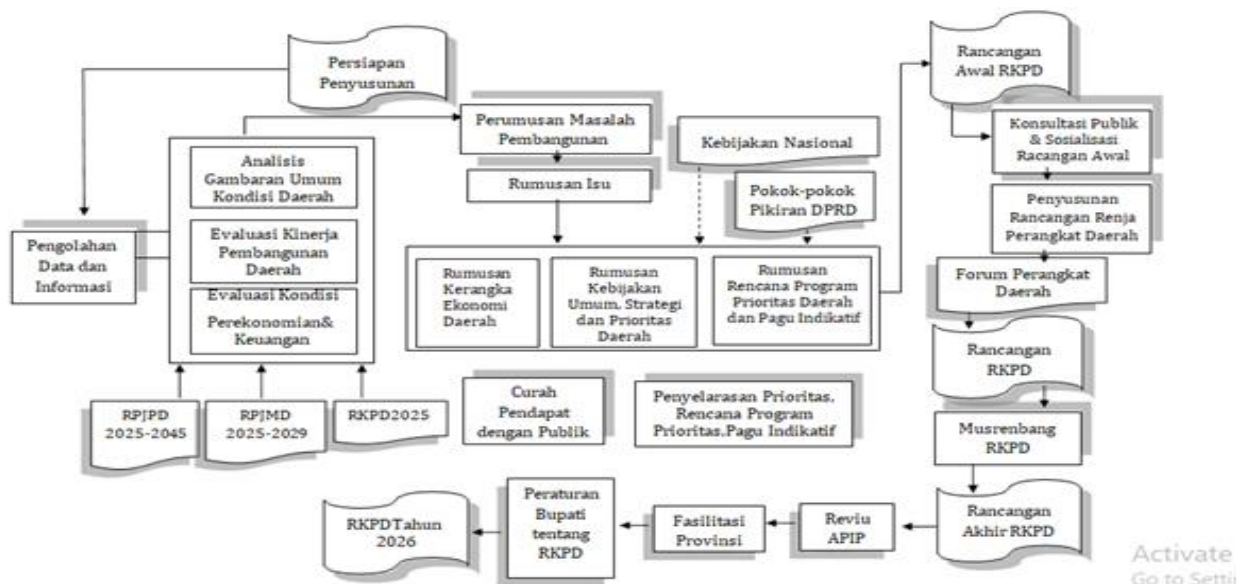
Persiapan Penyusunan

Pengolahan Data dan Informasi

Analisis Gambaran Umum Kondisi Daerah

Evaluasi Kinerja Pembangunan Daerah

Evaluasi Kondisi Perekonomian& Keuangan

RPJPD 2025-2045

RPJMD 2025-2029

RKPD2025

Perumusan Masalah Pembangunan

Rumusan Isu

Kebijakan Nasional

Pokok-pokok Pikiran DPRD

Rumusan Kerangka Ekonomi Daerah

Rumusan Kebijakan Umum, Strategi dan Prioritas Daerah

Rumusan Rencana Program Prioritas Daerah dan Pagu Indikatif

Curah Pendapat dengan Publik

Penyelarasan Prioritas, Rencana Program Prioritas,Pagu Indikatif

Rancangan Awal RKPD

Konsultasi Publik & Sosialisasi Racangan Awal

Penyusunan Rancangan Renja Perangkat Daerah

Forum Perangkat Daerah

Rancangan RKPD

Musrenbang RKPD

Rancangan Akhir RKPD

Reviu APIP

Fasilitasi Provinsi

Peraturan Bupati tentang RKPD

RKPDTahun 2026

Activate
Go to Setti